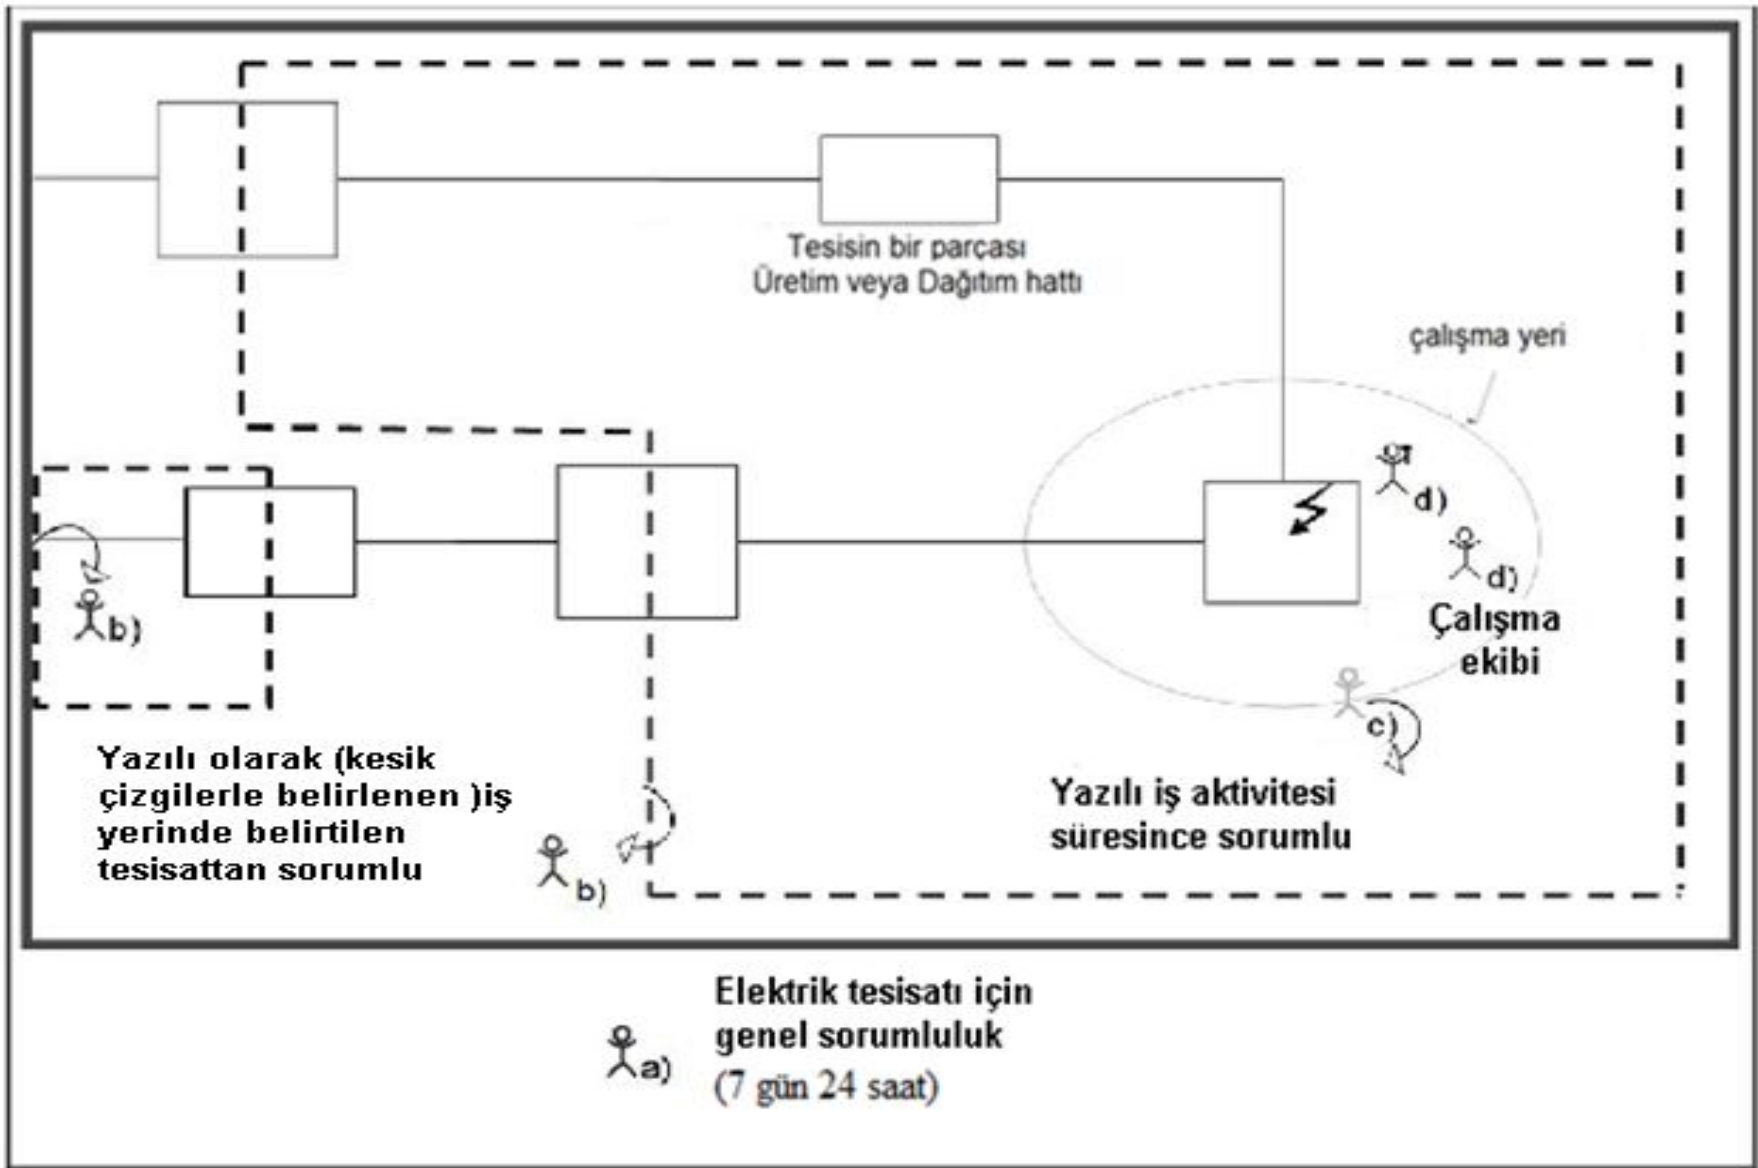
Tesisin bir parçası
Üretim veya Dağıtım hattı

çalışma yeri

d)

d)

Çalışma ekibi

b)

c)

Yazılı olarak (kesik çizgilerle belirlenen )iş yerinde belirtilen tesisattan sorumlu

b)

Yazılı iş aktivitesi süresince sorumlu

a)

Elektrik tesisatı için genel sorumluluk
(7 gün 24 saat)